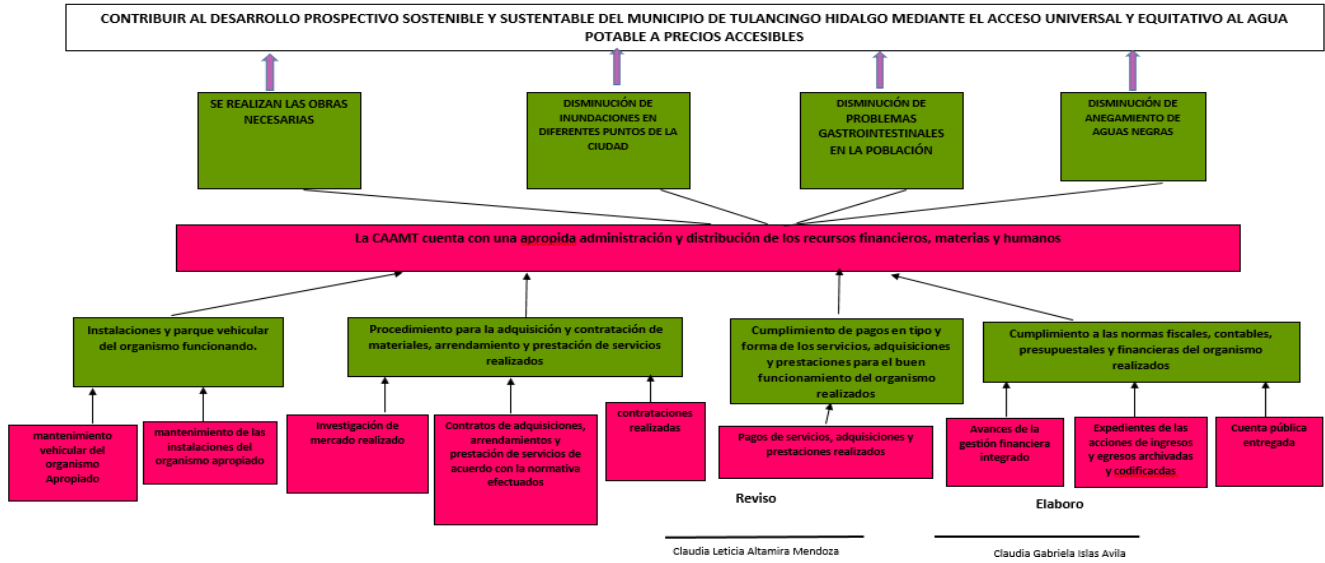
CONTRIBUIR AL DESARROLLO PROSPECTIVO SOSTENIBLE Y SUSTENTABLE DEL MUNICIPIO DE TULANCINGO HIDALGO MEDIANTE EL ACCESO UNIVERSAL Y EQUITATIVO AL AGUA POTABLE A PRECIOS ACCESIBLES

SE REALIZAN LAS OBRAS NECESARIAS

DISMINUCIÓN DE INUNDACIONES EN DIFERENTES PUNTOS DE LA CIUDAD

DISMINUCIÓN DE PROBLEMAS GASTROINTESTINALES EN LA POBLACIÓN

DISMINUCIÓN DE ANEGAMIENTO DE AGUAS NEGRAS

La CAAMT cuenta con una apropida administración y distribución de los recursos financieros, materias y humanos

Instalaciones y parque vehicular del organismo funcionando.

Procedimiento para la adquisición y contratación de materiales, arrendamiento y prestación de servicios realizados

Cumplimiento de pagos en tipo y forma de los servicios, adquisiciones y prestaciones para el buen funcionamiento del organismo realizados

Cumplimiento a las normas fiscales, contables, presupuestales y financieras del organismo realizados

mantenimiento vehicular del organismo Apropiado

mantenimiento de las instalaciones del organismo apropiado

Investigación de mercado realizado

Contratos de adquisiciones, arrendamientos y prestación de servicios de acuerdo con la normativa efectuados

contrataciones realizadas

Pagos de servicios, adquisiciones y prestaciones realizados

Avances de la gestión financiera integrado

Expedientes de las acciones de ingresos y egresos archivadas y codificacdas

Cuenta pública entregada

Reviso

Claudia Leticia Altamira Mendoza

Elaboro

Claudia Gabriela Islas Avila